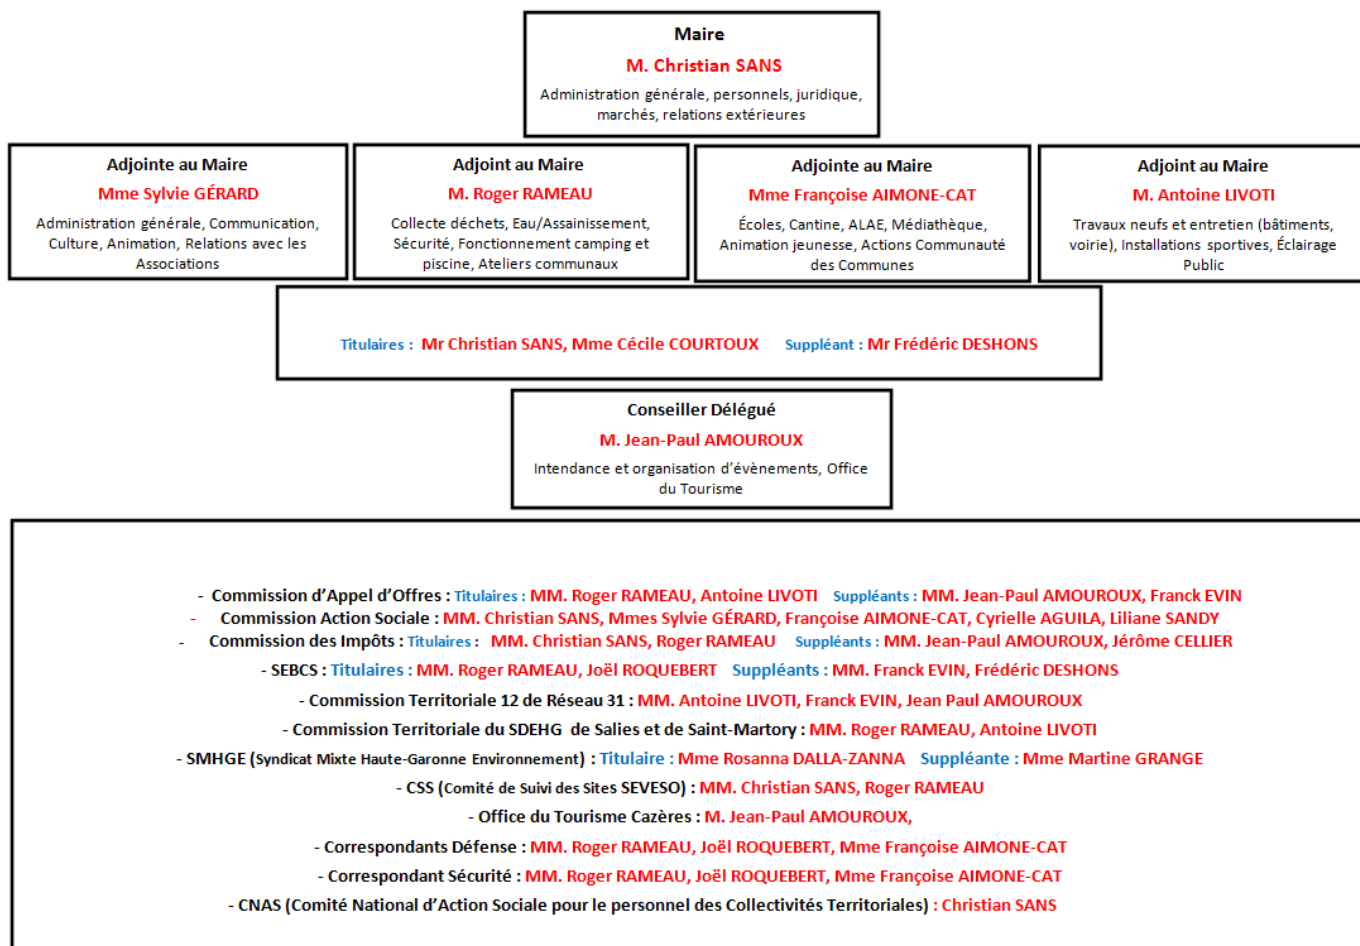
Maire
M. Christian SANS
Administration générale, personnels, juridique, marchés, relations extérieures

Adjointe au Maire
Mme Sylvie GÉRARD
Administration générale, Communication, Culture, Animation, Relations avec les Associations

Adjoint au Maire
M. Roger RAMEAU
Collecte déchets, Eau/Assainissement, Sécurité, Fonctionnement camping et piscine, Ateliers communaux

Adjointe au Maire
Mme Françoise AIMONE-CAT
Écoles, Cantine, ALAE, Médiathèque, Animation jeunesse, Actions Communauté des Communes

Adjoint au Maire
M. Antoine LIVOTI
Travaux neufs et entretien (bâtiments, voirie), Installations sportives, Éclairage Public

Titulaires : Mr Christian SANS, Mme Cécile COURTOUX Suppléant : Mr Frédéric DESHONS

Conseiller Délégué
M. Jean-Paul AMOUROUX
Intendance et organisation d'évènements, Office du Tourisme

- Commission d'Appel d'Offres : Titulaires : MM. Roger RAMEAU, Antoine LIVOTI Suppléants : MM. Jean-Paul AMOUROUX, Franck EVIN
- Commission Action Sociale : MM. Christian SANS, Mmes Sylvie GÉRARD, Françoise AIMONE-CAT, Cyrielle AGUILA, Liliane SANDY
- Commission des Impôts : Titulaires : MM. Christian SANS, Roger RAMEAU Suppléants : MM. Jean-Paul AMOUROUX, Jérôme CELLIER
- SEBCS : Titulaires : MM. Roger RAMEAU, Joël ROQUEBERT Suppléants : MM. Franck EVIN, Frédéric DESHONS
- Commission Territoriale 12 de Réseau 31 : MM. Antoine LIVOTI, Franck EVIN, Jean Paul AMOUROUX
- Commission Territoriale du SDEHG de Salies et de Saint-Martory : MM. Roger RAMEAU, Antoine LIVOTI
- SMHGE (Syndicat Mixte Haute-Garonne Environnement) : Titulaire : Mme Rosanna DALLA-ZANNA Suppléante : Mme Martine GRANGE
- CSS (Comité de Suivi des Sites SEVESO) : MM. Christian SANS, Roger RAMEAU
- Office du Tourisme Cazères : M. Jean-Paul AMOUROUX,
- Correspondants Défense : MM. Roger RAMEAU, Joël ROQUEBERT, Mme Françoise AIMONE-CAT
- Correspondant Sécurité : MM. Roger RAMEAU, Joël ROQUEBERT, Mme Françoise AIMONE-CAT
- CNAS (Comité National d'Action Sociale pour le personnel des Collectivités Territoriales) : Christian SANS